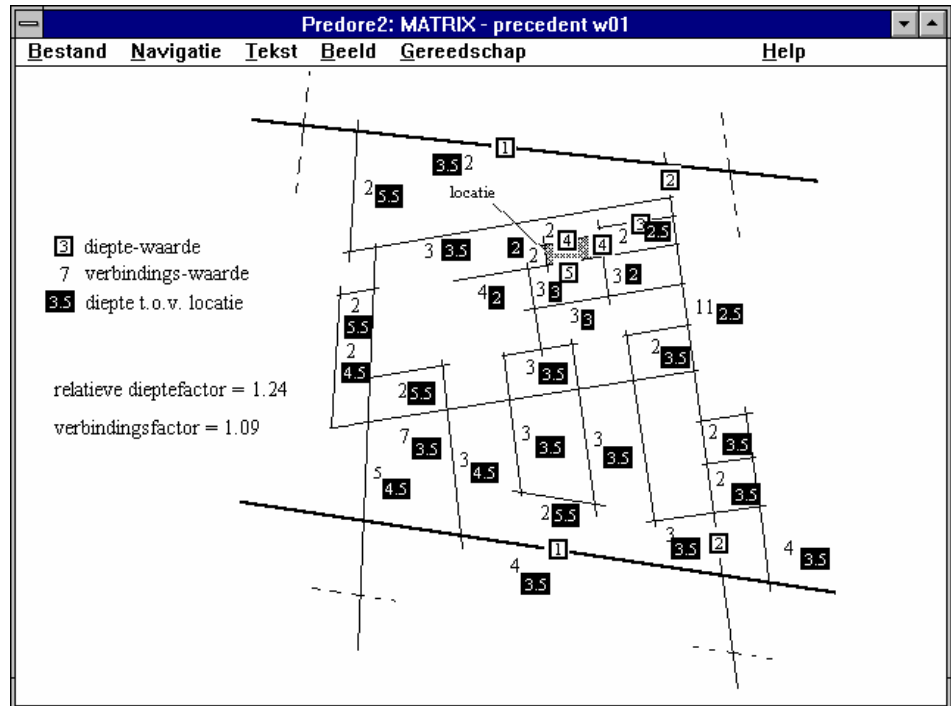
Predore2: MATRIX - precedent w01

Bestand Navigatie Tekst Beeld Gereedschap Help

3 diepte-waarde
7 verbindings-waarde
3.5 diepte t.o.v. locatie

relatieve dieptefactor = 1.24

verbindingsfactor = 1.09

1
3.5 2
2 5.5
locatie
2
3
2.5
2
4
4
2
3 3.5
2
2
5
3 2
4 2
3 3
3 3
11 2.5
2
5.5
2
4.5
2 5.5
3 3.5
2 3.5
7 3.5
3 4.5
5 4.5
3 3.5
3 3.5
2 3.5
2 3.5
2 5.5
1
3 3.5
2
4 3.5
4 3.5